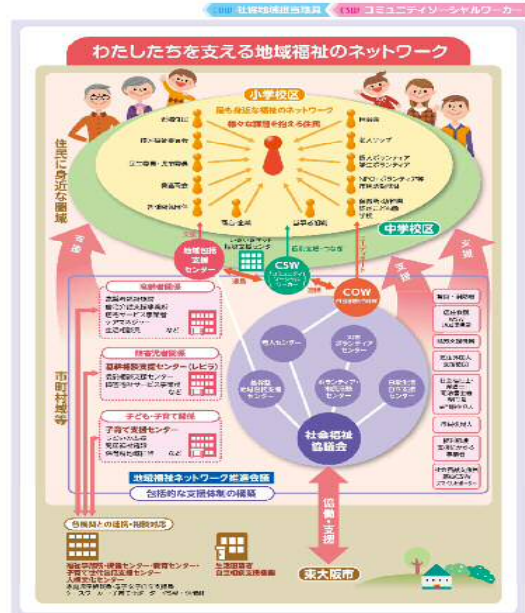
COW 社会福祉協議会 CSW コミュニティソーシャルワーカー

わたしたちを支える地域福祉のネットワーク

小学校区

最も身近な福祉のネットワーク

様々な課題を抱える住民

自治会

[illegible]

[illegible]

民生委員・児童委員

老人クラブ

ボランティア

NPO・ボランティア

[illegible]

地域住民

住民に身近な圏域

中学校区

地域包括支援センター

CSW

COW

市町村域等

高齢者福祉

障害児者福祉

障害者相談支援センター（レピラ）

子ども・子育て福祉

子育て支援センター

社会福祉協議会

地域福祉ネットワーク推進会議

包括的な支援体制の構築

協働・支援

東大阪市

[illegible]